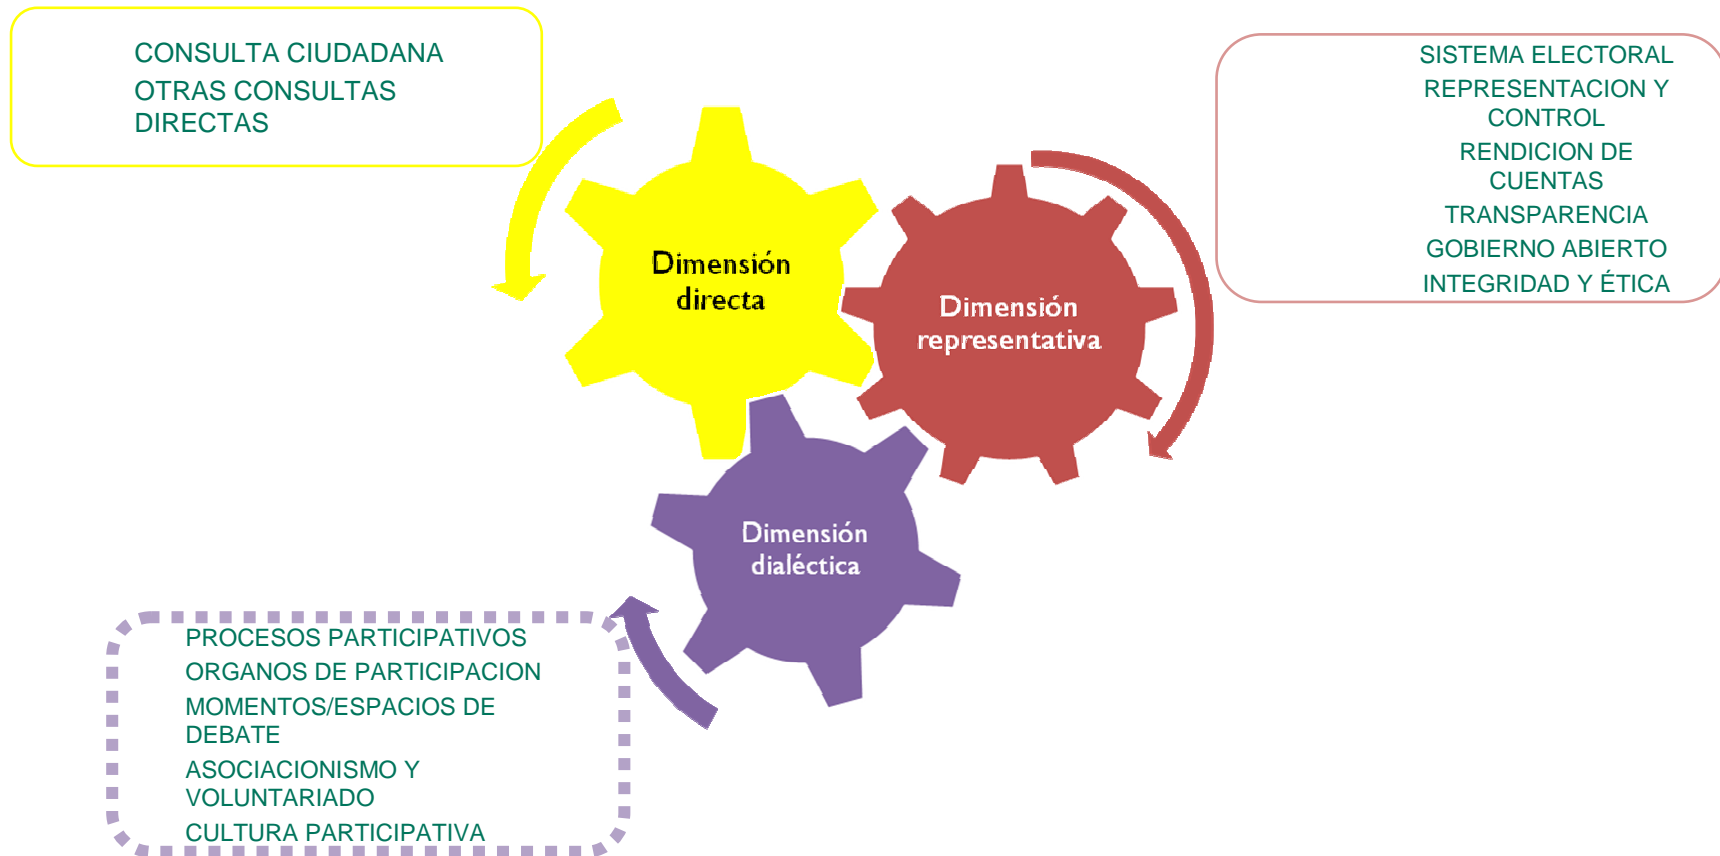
CONSULTA CIUDADANA
OTRAS CONSULTAS DIRECTAS

Dimensión directa

Dimensión representativa

SISTEMA ELECTORAL
REPRESENTACION Y CONTROL
RENDICION DE CUENTAS
TRANSPARENCIA
GOBIERNO ABIERTO
INTEGRIDAD Y ÉTICA

Dimensión dialéctica

PROCESOS PARTICIPATIVOS
ORGANOS DE PARTICIPACION
MOMENTOS/ESPACIOS DE DEBATE
ASOCIACIONISMO Y VOLUNTARIADO
CULTURA PARTICIPATIVA